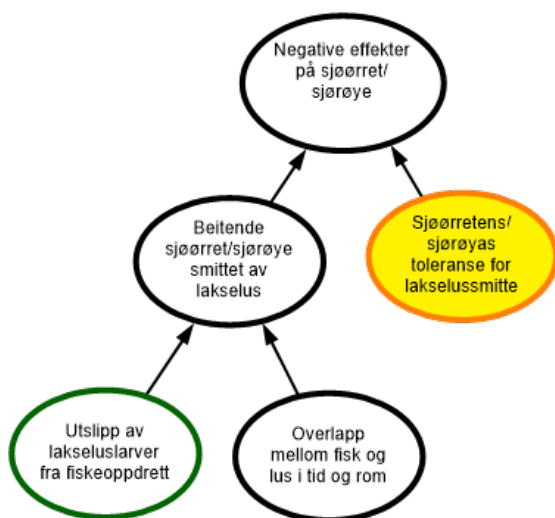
Negative effekter på sjøørret/ sjørøye

Beitende sjøørret/sjørøye smittet av lakselus

Sjøørretens/ sjørøyas toleranse for lakselussmitte

Utslipp av lakseluslarver fra fiskeoppdrett

Overlapp mellom fisk og lus i tid og rom